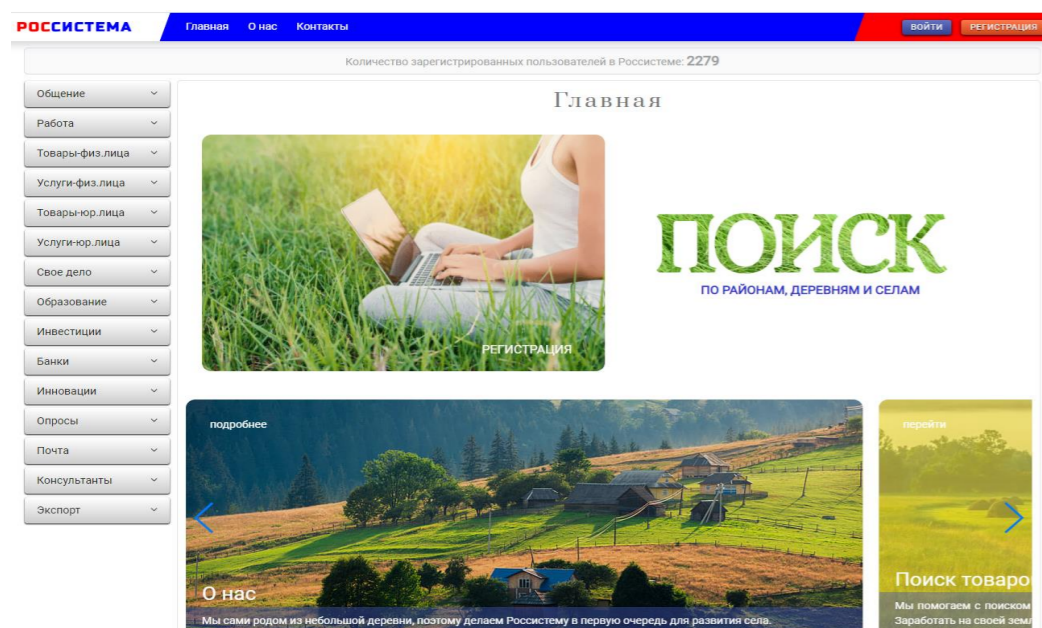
РОССИСТЕМА

Главная О нас Контакты

ВОЙТИ РЕГИСТРАЦИЯ

Количество зарегистрированных пользователей в Россистеме: 2279

Общение
Работа
Товары-физ.лица
Услуги-физ.лица
Товары-юр.лица
Услуги-юр.лица
Свое дело
Образование
Инвестиции
Банки
Инновации
Опросы
Почта
Консультанты
Экспорт

Главная

РЕГИСТРАЦИЯ

ПОИСК
ПО РАЙОНАМ, ДЕРЕВНЯМ И СЕЛАМ

подробнее

О нас

Мы сами родом из небольшой деревни, поэтому делаем Россистему в первую очередь для развития села.

перейти

Поиск товаро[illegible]

Мы помогаем с поиском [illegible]
Заработать на своей зем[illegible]